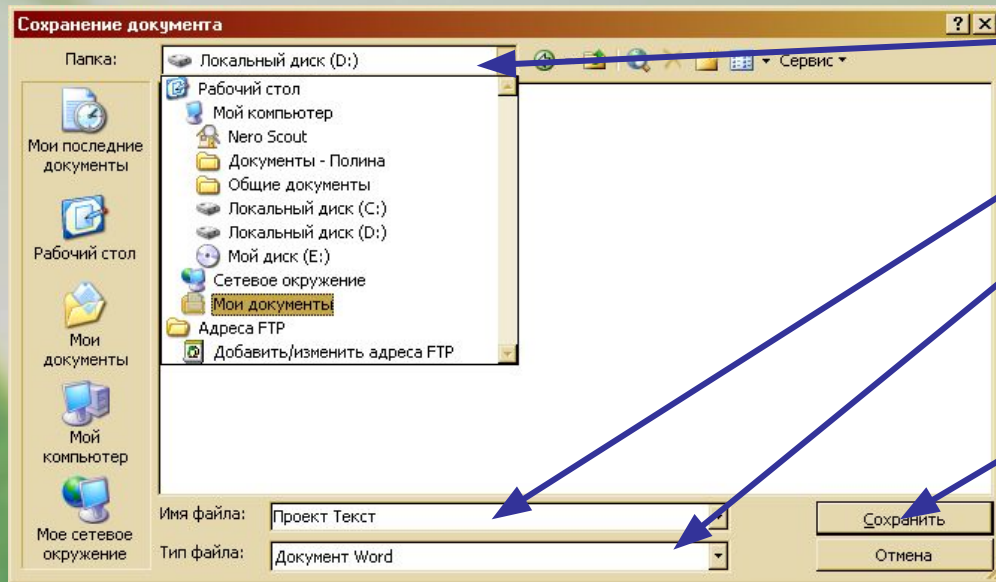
Сохранение документа

?

X

Папка:

Локальный диск (D:)

Сервис

Рабочий стол

Мой компьютер

Nero Scout

Документы - Полина

Общие документы

Локальный диск (C:)

Локальный диск (D:)

Мой диск (E:)

Сетевое окружение

Мои документы

Адреса FTP

Добавить/изменить адреса FTP

Мои последние документы

Рабочий стол

Мои документы

Мой компьютер

Мое сетевое окружение

Имя файла:

Проект Текст

Тип файла:

Документ Word

Сохранить

Отмена